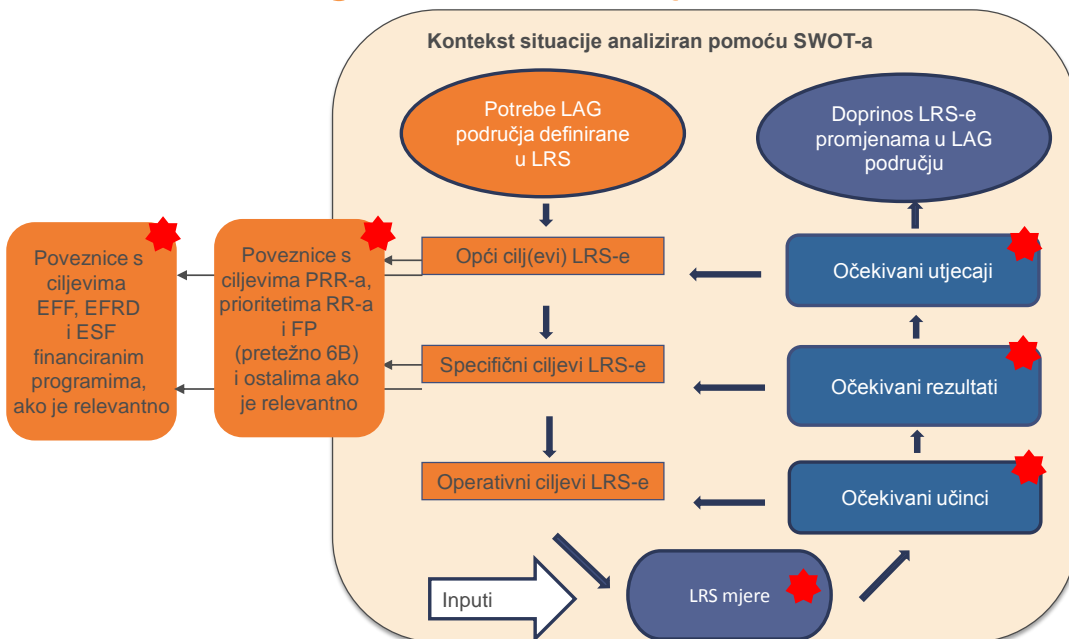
Kontekst situacije analiziran pomoću SWOT-a

Potrebe LAG područja definirane u LRS

Doprinos LRS-e promjenama u LAG području

Poveznice s ciljevima EFF, EFRD i ESF financiranim programima, ako je relevantno

Poveznice s ciljevima PRR-a, prioritetima RR-a i FP (pretežno 6B) i ostalima ako je relevantno

Opći cilj(evi) LRS-e

Očekivani utjecaji

Specifični ciljevi LRS-e

Očekivani rezultati

Operativni ciljevi LRS-e

Očekivani učinci

Inputi

LRS mjere